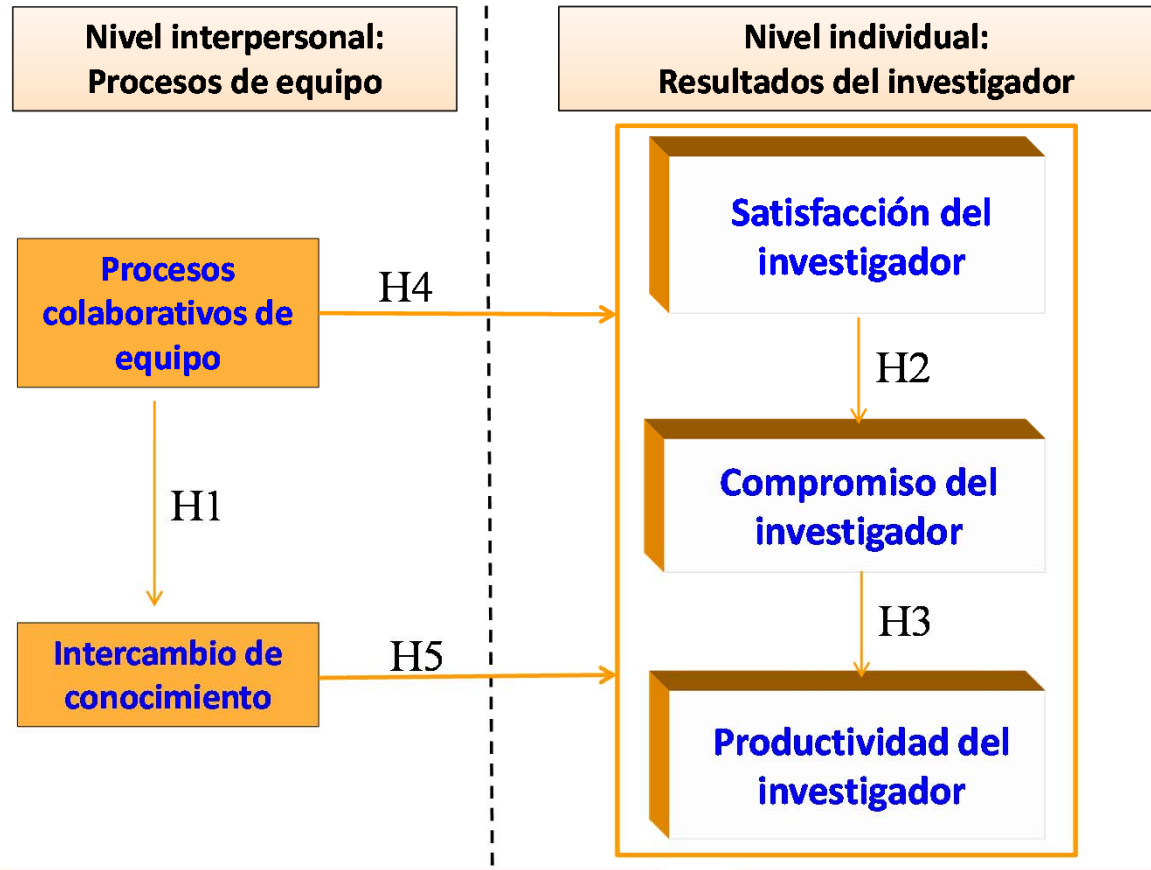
Nivel interpersonal: Procesos de equipo

Nivel individual: Resultados del investigador

Procesos colaborativos de equipo

H4

Satisfacción del investigador

H2

H1

Compromiso del investigador

H3

Intercambio de conocimiento

H5

Productividad del investigador